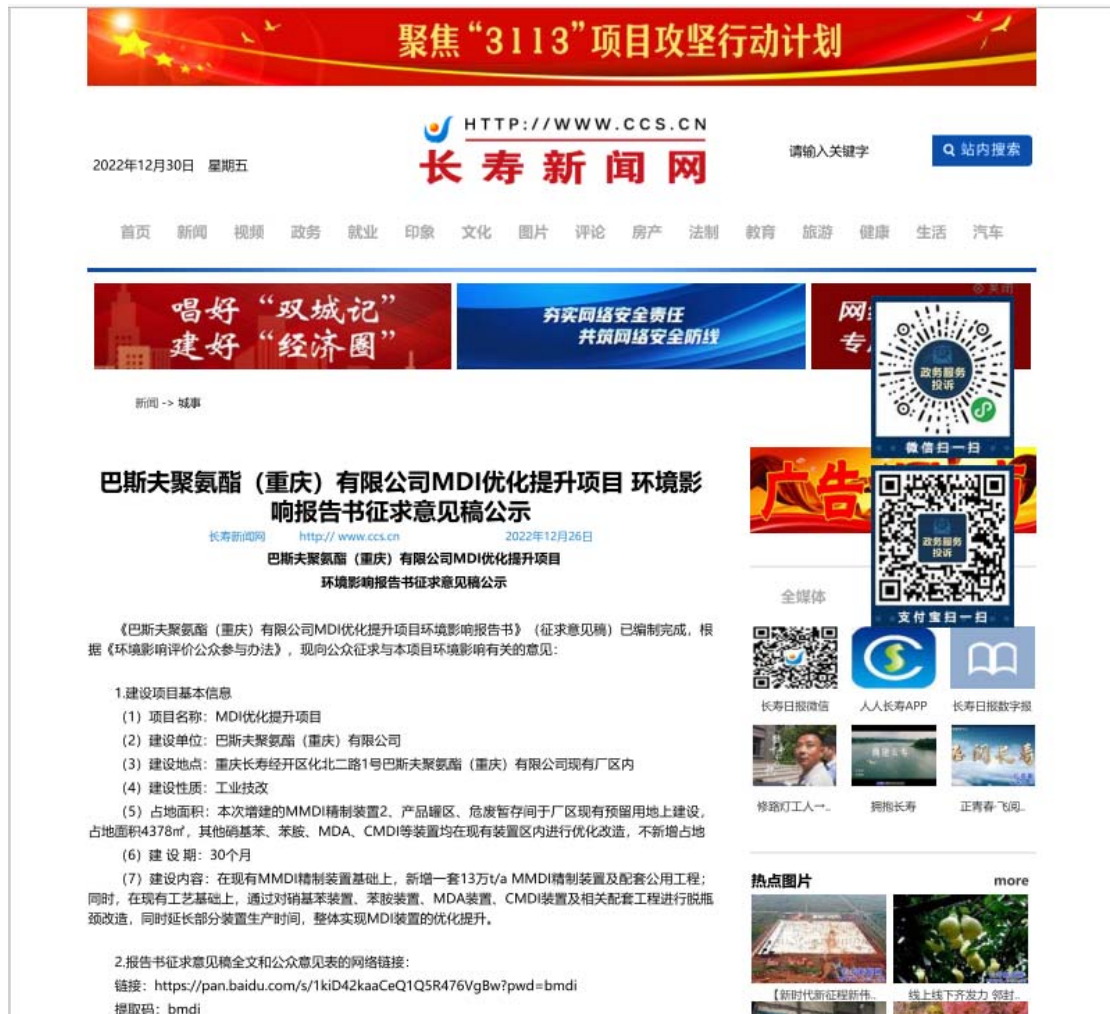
聚焦"3113"项目攻坚行动计划

HTTP://WWW.CCS.CN
长寿新闻网

2022年12月30日 星期五

请输入关键字

站内搜索

首页 新闻 视频 政务 就业 印象 文化 图片 评论 房产 法制 教育 旅游 健康 生活 汽车

唱好"双城记"
建好"经济圈"

夯实网络安全责任
共筑网络安全防线

网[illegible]
专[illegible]

关闭

政务服务投诉
微信扫一扫

政务服务投诉
支付宝扫一扫

新闻 -> 城事

巴斯夫聚氨酯（重庆）有限公司MDI优化提升项目 环境影响报告书征求意见稿公示

长寿新闻网 http:// www.ccs.cn 2022年12月26日

巴斯夫聚氨酯（重庆）有限公司MDI优化提升项目
环境影响报告书征求意见稿公示

《巴斯夫聚氨酯（重庆）有限公司MDI优化提升项目环境影响报告书》（征求意见稿）已编制完成，根据《环境影响评价公众参与办法》，现向公众征求与本项目环境影响有关的意见：

1.建设项目基本信息

（1）项目名称：MDI优化提升项目

（2）建设单位：巴斯夫聚氨酯（重庆）有限公司

（3）建设地点：重庆长寿经开区化北二路1号巴斯夫聚氨酯（重庆）有限公司现有厂区内

（4）建设性质：工业技改

（5）占地面积：本次增建的MMDI精制装置2、产品罐区、危废暂存间于厂区现有预留用地上建设，占地面积4378㎡，其他硝基苯、苯胺、MDA、CMDI等装置均在现有装置区内进行优化改造，不新增占地

（6）建 设 期：30个月

（7）建设内容：在现有MMDI精制装置基础上，新增一套13万t/a MMDI精制装置及配套公用工程；同时，在现有工艺基础上，通过对硝基苯装置、苯胺装置、MDA装置、CMDI装置及相关配套工程进行脱瓶颈改造，同时延长部分装置生产时间，整体实现MDI装置的优化提升。

2.报告书征求意见稿全文和公众意见表的网络链接：

链接：https://pan.baidu.com/s/1kiD42kaaCeQ1Q5R476VgBw?pwd=bmdi

提取码：bmdi

广告

全媒体

长寿日报微信 人人长寿APP 长寿日报数字报

修路灯工人一.. 拥抱长寿 正青春·飞间..

热点图片 more

【新时代新征程新伟.. 线上线下齐发力 邻封..